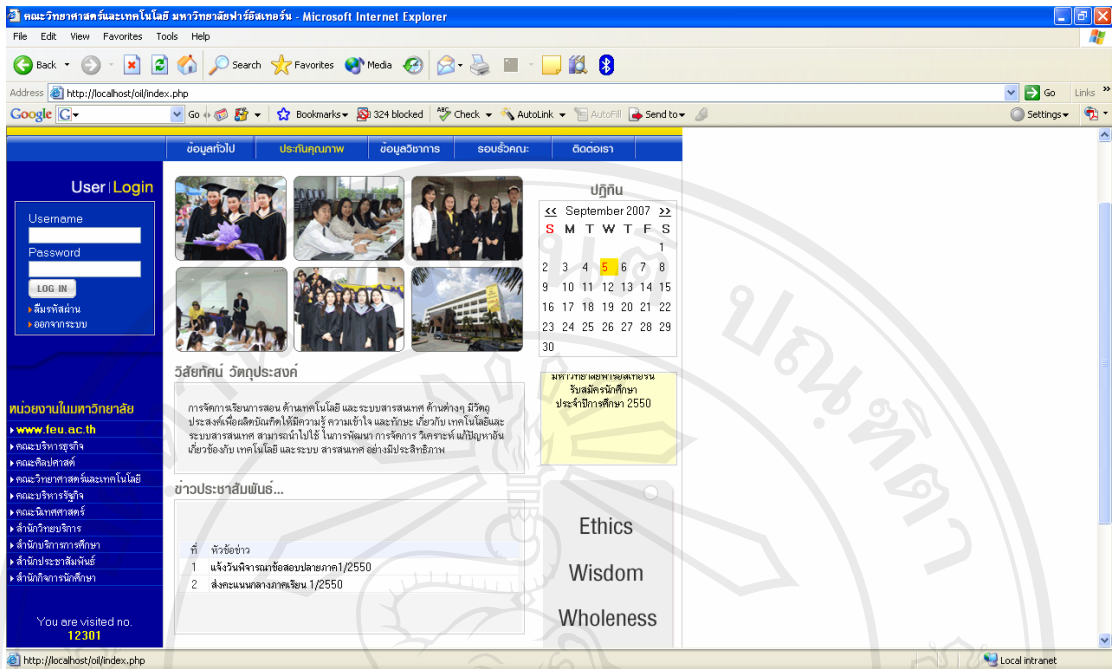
คณะวิทยาศาสตร์และเทคโนโลยี มหาวิทยาลัยฟาร์อีสเทอร์น - Microsoft Internet Explorer

File Edit View Favorites Tools Help

Back Search Favorites Media

Address http://localhost/oil/index.php Go Links

Google Go Bookmarks 324 blocked Check AutoLink AutoFill Send to Settings

ข้อมูลทั่วไป ประกันคุณภาพ ข้อมูลวิชาการ รอบรั้วคณะ ติดต่อเรา

User | Login

Username

Password

LOG IN

ลืมรหัสผ่าน

ออกจากระบบ

หน่วยงานในมหาวิทยาลัย

www.feu.ac.th

คณะบริหารธุรกิจ

คณะศิลปศาสตร์

คณะวิทยาศาสตร์และเทคโนโลยี

คณะบริหารรัฐกิจ

คณะนิเทศศาสตร์

สำนักวิทยบริการ

สำนักบริการการศึกษา

สำนักประชาสัมพันธ์

สำนักกิจการนักศึกษา

You are visited no.
12301

ปฏิทิน

| << | September 2007 | | | | | >> |
|---|---|---|---|---|---|---|
| S | M | T | W | T | F | S |
| | | | | | | 1 |
| 2 | 3 | 4 | 5 | 6 | 7 | 8 |
| 9 | 10 | 11 | 12 | 13 | 14 | 15 |
| 16 | 17 | 18 | 19 | 20 | 21 | 22 |
| 23 | 24 | 25 | 26 | 27 | 28 | 29 |
| 30 | | | | | | |

มหาวิทยาลัยฟาร์อีสเทอร์น
รับสมัครนักศึกษา
ประจำปีการศึกษา 2550

วิสัยทัศน์ วัตถุประสงค์

การจัดการเรียนการสอน ด้านเทคโนโลยี และระบบสารสนเทศ ด้านต่างๆ มีวัตถุประสงค์เพื่อผลิตบัณฑิตให้มีความรู้ ความเข้าใจ และทักษะ เกี่ยวกับ เทคโนโลยีและระบบสารสนเทศ สามารถนำไปใช้ ในการพัฒนา การจัดการ วิเคราะห์ แก้ปัญหาอันเกี่ยวข้องกับ เทคโนโลยี และระบบ สารสนเทศ อย่างมีประสิทธิภาพ

ข่าวประชาสัมพันธ์...

| ที่ | หัวข้อข่าว |
|---|---|
| 1 | แจ้งวันพิจารณาข้อสอบปลายภาค1/2550 |
| 2 | ส่งคะแนนกลางภาคเรียน 1/2550 |

Ethics

Wisdom

Wholeness

http://localhost/oil/index.php Local intranet